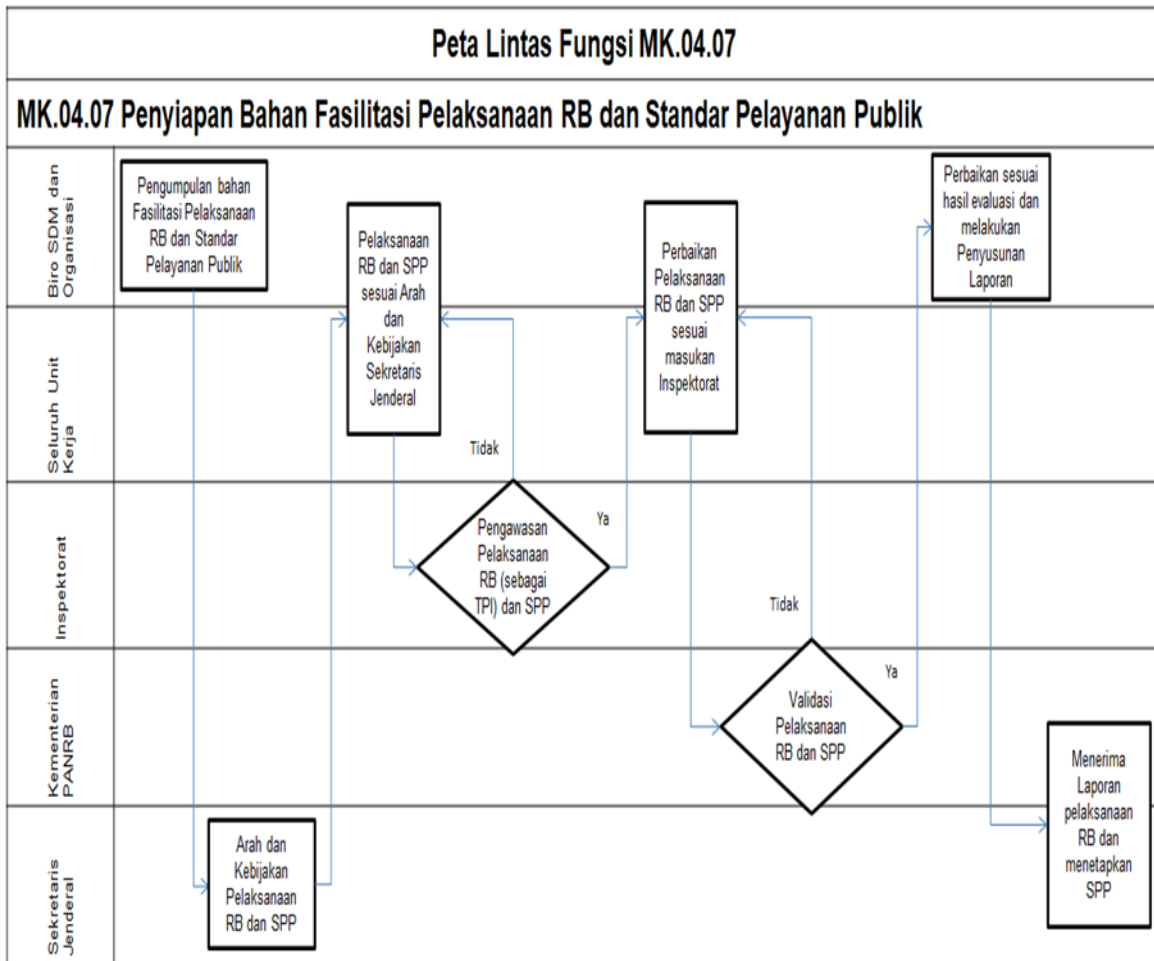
Peta Lintas Fungsi MK.04.07

MK.04.07 Penyiapan Bahan Fasilitasi Pelaksanaan RB dan Standar Pelayanan Publik

Biro SDM dan Organisasi

Pengumpulan bahan Fasilitasi Pelaksanaan RB dan Standar Pelayanan Publik

Perbaikan sesuai hasil evaluasi dan melakukan Penyusunan Laporan

Seluruh Unit Kerja

Pelaksanaan RB dan SPP sesuai Arah dan Kebijakan Sekretaris Jenderal

Perbaikan Pelaksanaan RB dan SPP sesuai masukan Inspektorat

Tidak

Inspektorat

Pengawasan Pelaksanaan RB (sebagai TPI) dan SPP

Ya

Tidak

Kementerian PANRB

Validasi Pelaksanaan RB dan SPP

Ya

Sekretaris Jenderal

Arah dan Kebijakan Pelaksanaan RB dan SPP

Menerima Laporan pelaksanaan RB dan menetapkan SPP